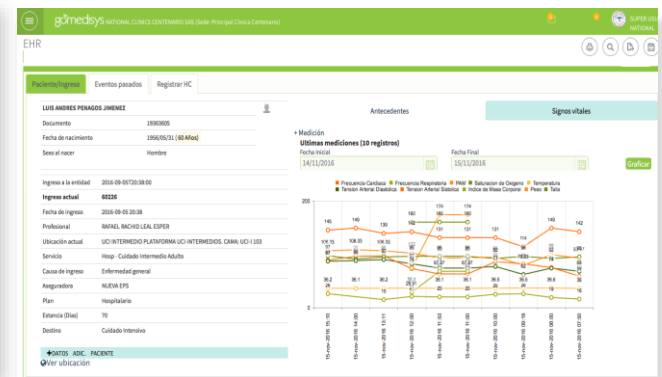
gomedisys NATIONAL CLINICS CENTENARIO SAS (Sede: Principal Clinica Centenario)

SUPER USU NATIONAL

EHR

Paciente/Ingreso | Eventos pasados | Registrar HC

LUIS ANDRES PENAGOS JIMENEZ

| | |
|---|---|
| Documento | 19363605 |
| Fecha de nacimiento | 1956/05/31 ( 60 Años) |
| Sexo al nacer | Hombre |

| | |
|---|---|
| Ingreso a la entidad | 2016-09-05T20:38:00 |
| Ingreso actual | 60226 |
| Fecha de ingreso | 2016-09-05 20:38 |
| Profesional | RAFAEL RACHID LEAL ESPER |
| Ubicación actual | UCI INTERMEDIO PLATAFORMA UCI-INTERMEDIOS. CAMA: UCI-I 103 |
| Servicio | Hosp - Cuidado Intermedio Adulto |
| Causa de ingreso | Enfermedad general |
| Asegurador | NUEVA EPS |
| Plan | Hospitalario |
| Estancia (Días) | 70 |
| Destino | Cuidado Intensivo |

+DATOS ADIC. PACIENTE

Ver ubicación

Antecedentes | Signos vitales

+ Medición

Ultimas mediciones (10 registros)

Fecha Inicial: 14/11/2016

Fecha Final: 15/11/2016

Graficar

Frecuencia Cardiaca, Frecuencia Respiratoria, PAM, Saturacion de Oxigeno, Temperatura, Tension Arterial Diastolica, Tension Arterial Sistolica, Indice de Masa Corporal, Peso, Talla

200, 100, 0

145, 149, 139, 160, 174, 174, 114, 149, 142, 131, 131, 108.35, 108.33, 106.33, 36.2, 36.1, 36.2, 36.1, 36.1, 36.6, 36.2, 24, 16, 16, 20

15-nov-2016 05:15, 15-nov-2016 14:00, 15-nov-2016 13:11, 15-nov-2016 12:00, 15-nov-2016 11:03, 15-nov-2016 11:00, 15-nov-2016 10:00, 15-nov-2016 09:18, 15-nov-2016 08:00, 15-nov-2016 07:00